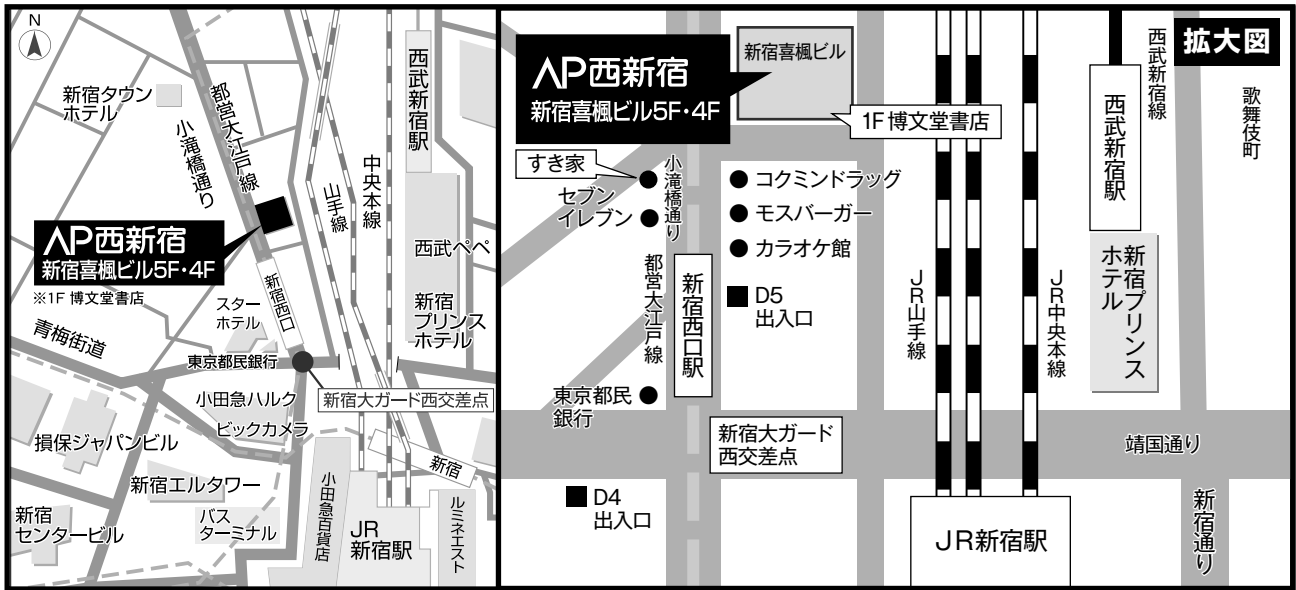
N

新宿タウンホテル

都営大江戸線

小滝橋通り

西武新宿駅

中央本線

山手線

APの西新宿
新宿喜楓ビル5F・4F
※1F 博文堂書店

西武ペペ

新宿西口

スターホテル

新宿プリンスホテル

青梅街道

東京都民銀行

小田急ハルク

新宿大ガード西交差点

ビックカメラ

損保ジャパンビル

新宿

新宿エルタワー

小田急百貨店

ルミネエスト

バスターミナル

新宿センタービル

JR新宿駅

APの西新宿
新宿喜楓ビル5F・4F

新宿喜楓ビル

1F 博文堂書店

拡大図

西武新宿線

歌舞伎町

西武新宿駅

すき家

セブンイレブン

小滝橋通り

コクミンドラッグ

モスバーガー

カラオケ館

都営大江戸線

新宿西口駅

D5 出入口

JR山手線

JR中央本線

新宿プリンスホテル

東京都民銀行

新宿大ガード西交差点

靖国通り

D4 出入口

JR新宿駅

新宿通り